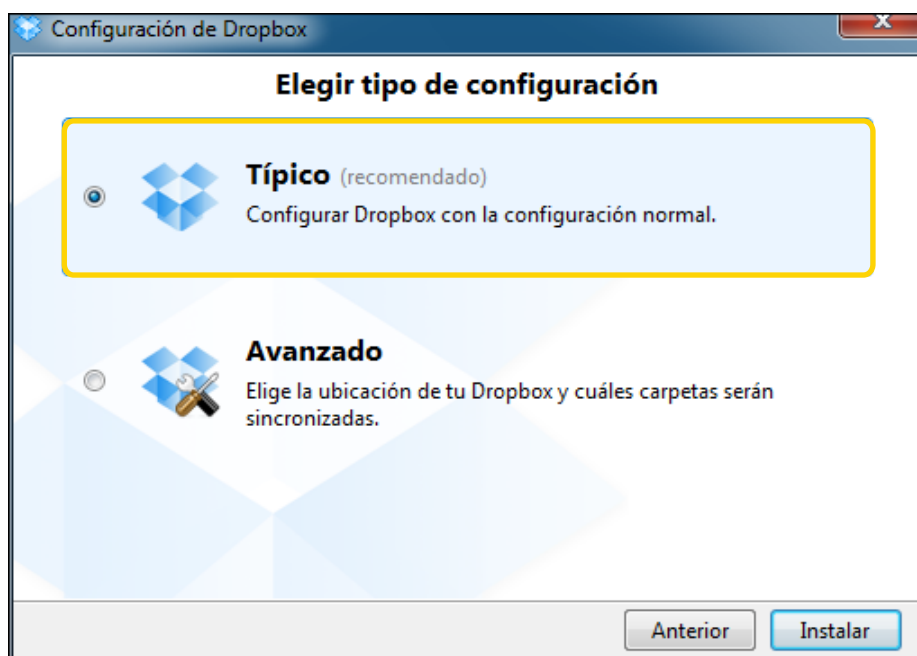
Configuración de Dropbox

Elegir tipo de configuración

Típico (recomendado)
Configurar Dropbox con la configuración normal.

Avanzado
Elige la ubicación de tu Dropbox y cuáles carpetas serán sincronizadas.

Anterior
Instalar